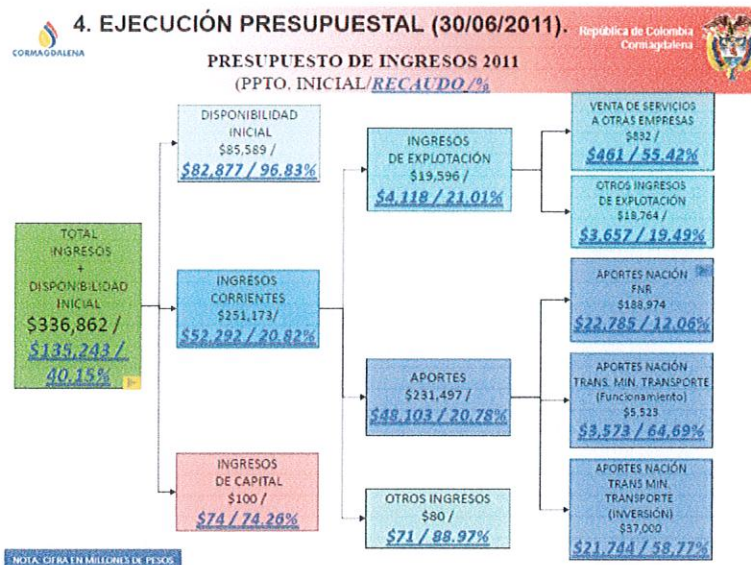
CORMAGDALENA

4. EJECUCIÓN PRESUPUESTAL (30/06/2011).

República de Colombia
Cormagdalena

PRESUPUESTO DE INGRESOS 2011
(PPTO. INICIAL/RECAUDO/%

TOTAL INGRESOS + DISPONIBILIDAD INICIAL
$336,862 /
$135,243 / 40.15%

DISPONIBILIDAD INICIAL
$85,589 /
$82,877 / 96.83%

INGRESOS CORRIENTES
$251,173 /
$52,292 / 20.82%

INGRESOS DE CAPITAL
$100 /
$74 / 74.26%

INGRESOS DE EXPLOTACIÓN
$19,596 /
$4,118 / 21.01%

APORTES
$231,497 /
$48,103 / 20.78%

OTROS INGRESOS
$80 /
$71 / 88.97%

VENTA DE SERVICIOS A OTRAS EMPRESAS
$832 /
$461 / 55.42%

OTROS INGRESOS DE EXPLOTACIÓN
$18,764 /
$3,657 / 19.49%

APORTES NACIÓN FNR
$188,974
$22,785 / 12.06%

APORTES NACIÓN TRANS. MIN. TRANSPORTE (Funcionamiento)
$5,523
$3,573 / 64.69%

APORTES NACIÓN TRANS MIN. TRANSPORTE (INVERSIÓN)
$37,000
$21,744 / 58,77%

NOTA: CIFRA EN MILLONES DE PESOS